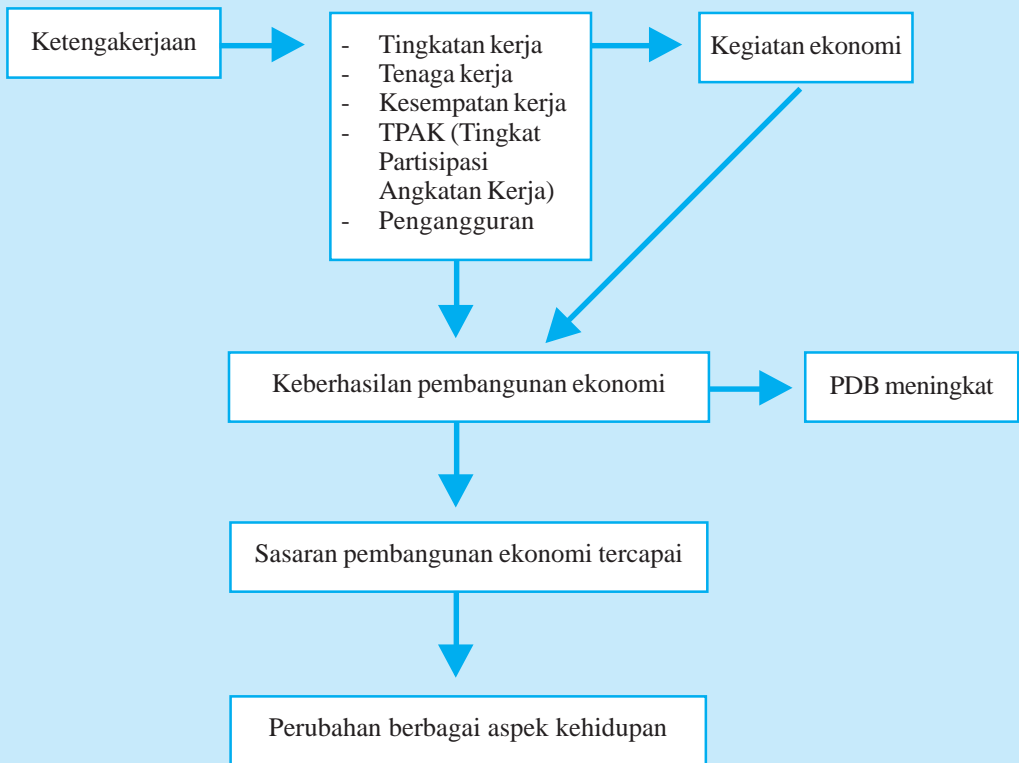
Ketengakerjaan

- Tingkatan kerja
- Tenaga kerja
- Kesempatan kerja
- TPAK (Tingkat Partisipasi Angkatan Kerja)
- Pengangguran

Kegiatan ekonomi

Keberhasilan pembangunan ekonomi

PDB meningkat

Sasaran pembangunan ekonomi tercapai

Perubahan berbagai aspek kehidupan